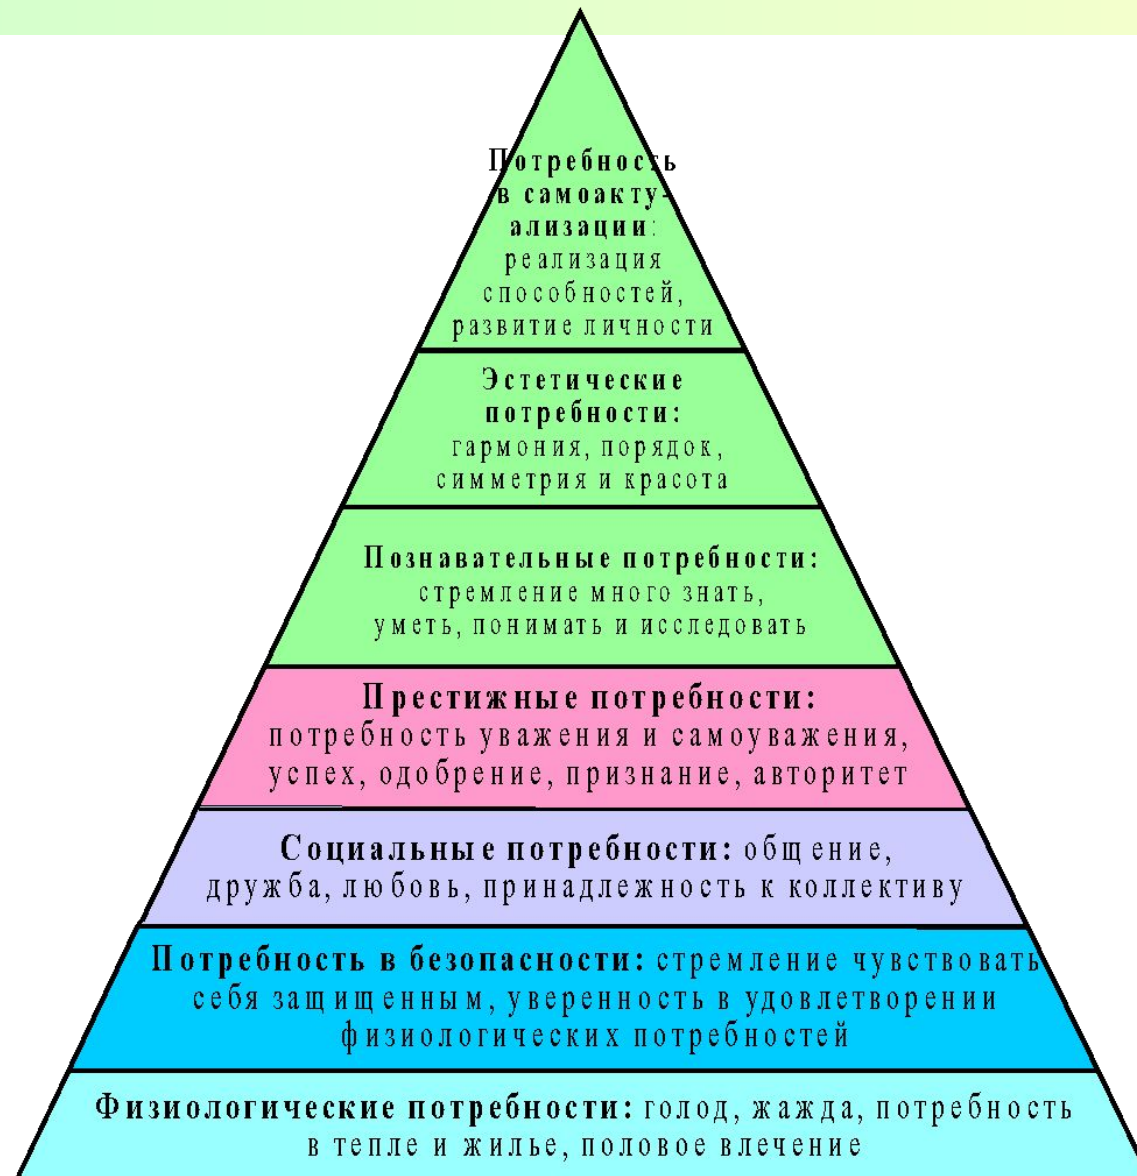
Потребность в самоактуализации: реализация способностей, развитие личности

Эстетические потребности: гармония, порядок, симметрия и красота

Познавательные потребности: стремление много знать, уметь, понимать и исследовать

Престижные потребности: потребность уважения и самоуважения, успех, одобрение, признание, авторитет

Социальные потребности: общение, дружба, любовь, принадлежность к коллективу

Потребность в безопасности: стремление чувствовать себя защищенным, уверенность в удовлетворении физиологических потребностей

Физиологические потребности: голод, жажда, потребность в тепле и жилье, половое влечение